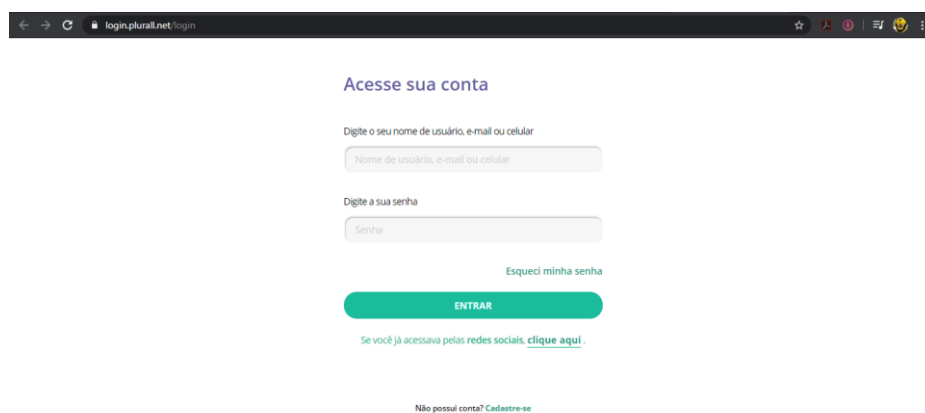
login.plurall.net/login

Acesse sua conta

Digite o seu nome de usuário, e-mail ou celular

Nome de usuário, e-mail ou celular

Digite a sua senha

Senha

Esqueci minha senha

ENTRAR

Se você já acessava pelas redes sociais, clique aqui .

Não possui conta? Cadastre-se